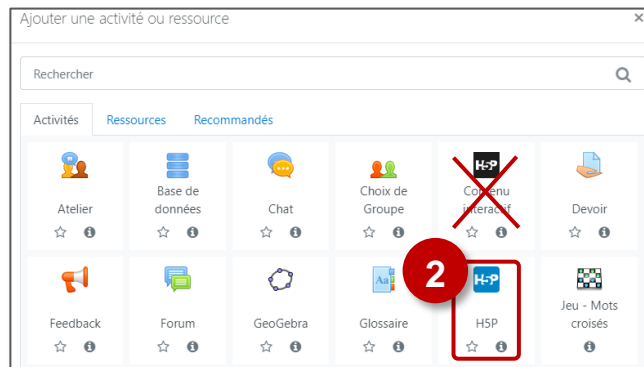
Ajouter une activité ou ressource

×

Rechercher

Activités | Ressources | Recommandés

| Atelier | Base de données | Chat | Choix de Groupe | H5P Contenu interactif | Devoir |
|---|---|---|---|---|---|
| Feedback | Forum | GeoGebra | Glossaire | H5P H5P | Jeu - Mots croisés |

2